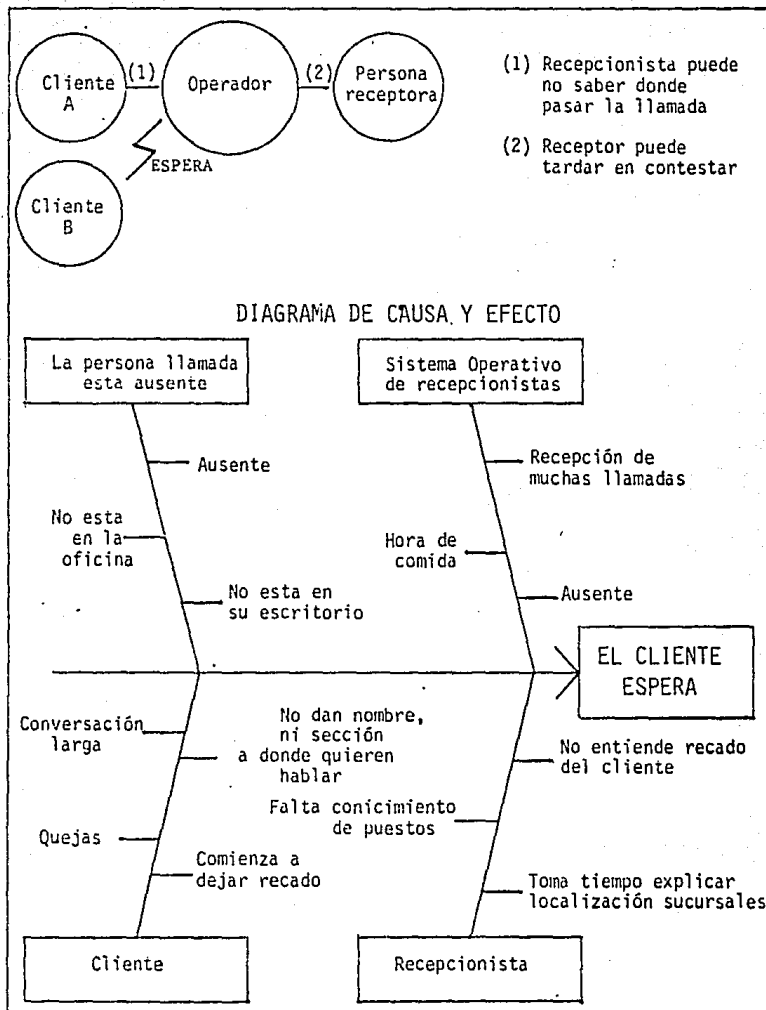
Cliente A

(1)

Operador

(2)

Persona receptora

Cliente B

ESPERA

(1) Recepcionista puede no saber donde pasar la llamada

(2) Receptor puede tardar en contestar

DIAGRAMA DE CAUSA Y EFECTO

La persona llamada esta ausente

Sistema Operativo de recepcionistas

Ausente

No esta en la oficina

No esta en su escritorio

Recepción de muchas llamadas

Hora de comida

Ausente

EL CLIENTE ESPERA

Conversación larga

No dan nombre, ni sección a donde quieren hablar

Quejas

Comienza a dejar recado

No entiende recado del cliente

Falta conicimiento de puestos

Toma tiempo explicar localización sucursales

Cliente

Recepcionista